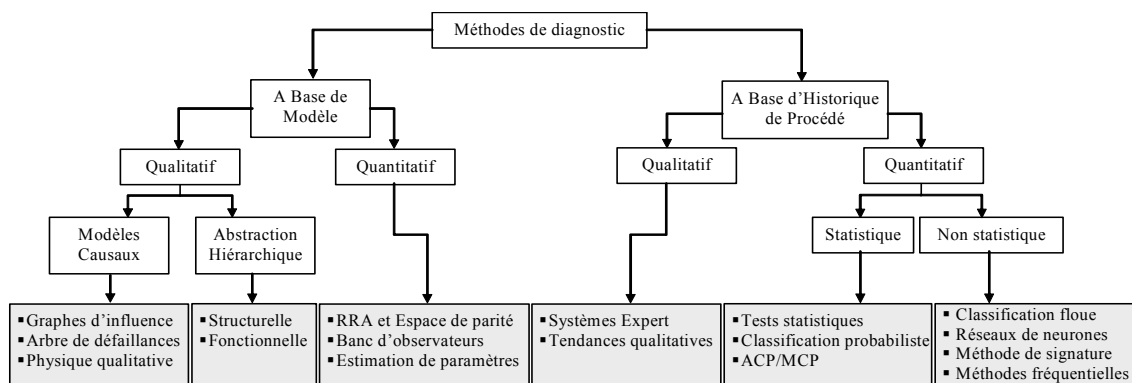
Méthodes de diagnostic

A Base de Modèle

Qualitatif

Modèles Causaux

▪Graphes d'influence
▪Arbre de défaillances
▪Physique qualitative

Abstraction Hiérarchique

▪Structurelle
▪Fonctionnelle

Quantitatif

▪RRA et Espace de parité
▪Banc d'observateurs
▪Estimation de paramètres

A Base d'Historique de Procédé

Qualitatif

▪Systèmes Expert
▪Tendances qualitatives

Quantitatif

Statistique

▪Tests statistiques
▪Classification probabiliste
▪ACP/MCP

Non statistique

▪ Classification floue
▪ Réseaux de neurones
▪ Méthode de signature
▪ Méthodes fréquentielles